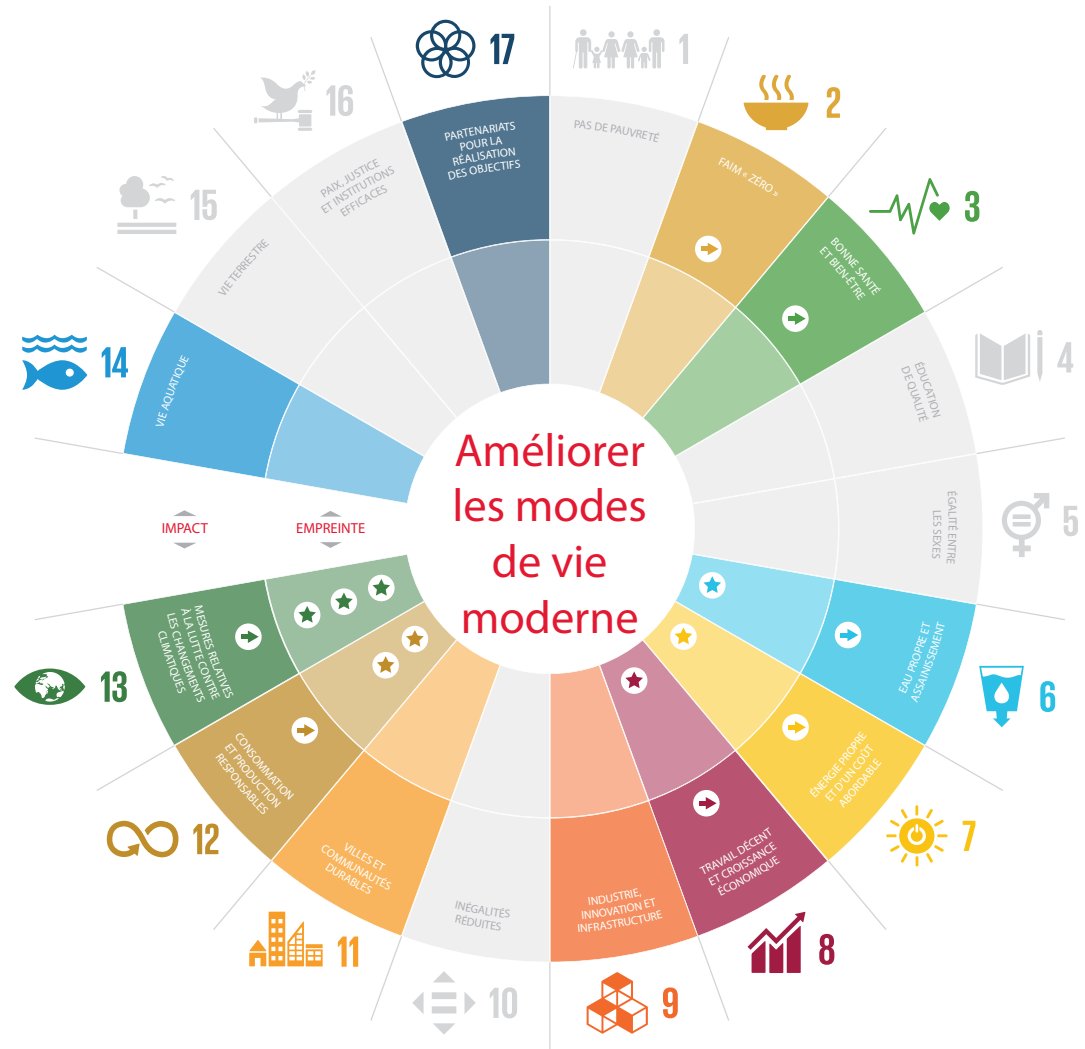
Améliorer les modes de vie moderne

17
PARTENARIATS POUR LA RÉALISATION DES OBJECTIFS

1
PAS DE PAUVRETÉ

2
FAIM « ZÉRO »

3
BONNE SANTÉ ET BIEN-ÊTRE

4
ÉDUCATION DE QUALITÉ

5
ÉGALITÉ ENTRE LES SEXES

6
EAU PROPRE ET ASSAINISSEMENT

7
ÉNERGIE PROPRE ET D'UN COÛT ABORDABLE

8
TRAVAIL DÉCENT ET CROISSANCE ÉCONOMIQUE

9
INDUSTRIE, INNOVATION ET INFRASTRUCTURE

10
INÉGALITÉS RÉDUITES

11
VILLES ET COMMUNAUTÉS DURABLES

12
CONSOMMATION ET PRODUCTION RESPONSABLES

13
MESURES RELATIVES À LA LUTTE CONTRE LES CHANGEMENTS CLIMATIQUES

14
VIE AQUATIQUE

15
VIE TERRESTRE

16
PAIX, JUSTICE ET INSTITUTIONS EFFICACES

IMPACT
EMPREINTE